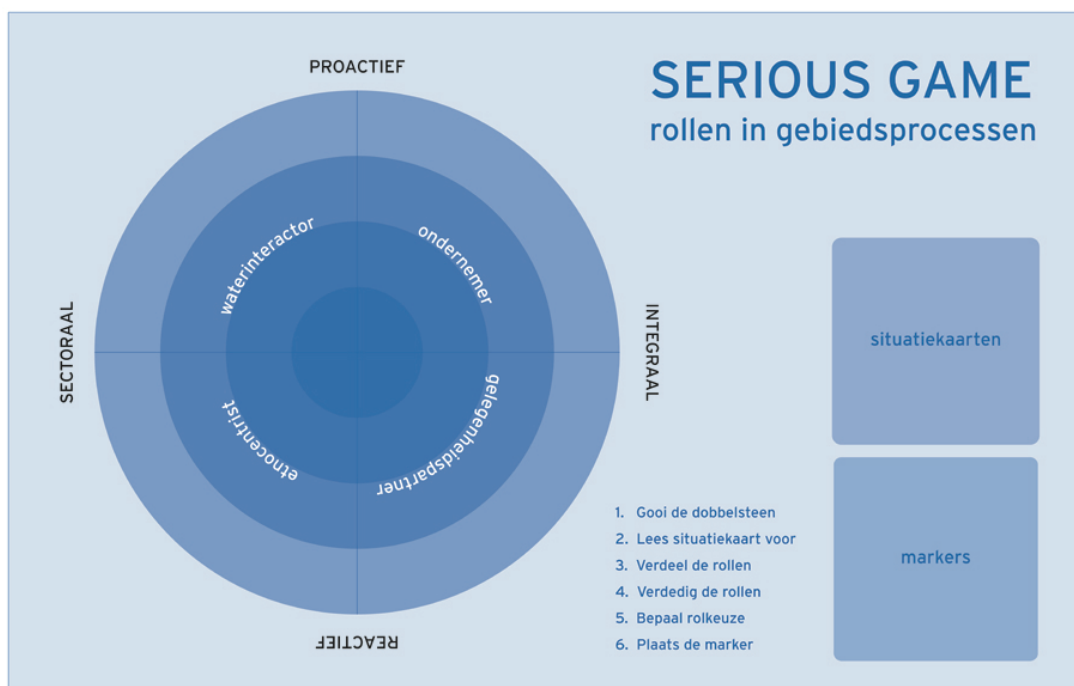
SERIOUS GAME
rollen in gebiedsprocessen

PROACTIEF

SECTORAAL

INTEGRAAL

REACTIEF

waterinteractor

ondernemer

gelegenheidspartner

etnocentrist

situatiekaarten

markers

1. Gooi de dobbelsteen
2. Lees situatiekaart voor
3. Verdeel de rollen
4. Verdedig de rollen
5. Bepaal rolkeuze
6. Plaats de marker